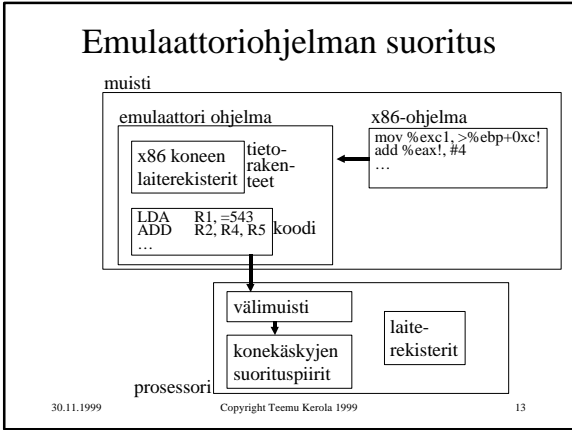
Emulaattoriohjelman suoritus

muisti

emulaattori ohjelma

x86 koneen laiterekisterit

tietorakenteet

LDA R1, =543
ADD R2, R4, R5
…

koodi

x86-ohjelma

mov %exc1, >%ebp+0xc!
add %eax!, #4
…

välimuisti

konekäskyjen suorituspiirit

laiterekisterit

prosessori

30.11.1999

Copyright Teemu Kerola 1999

13